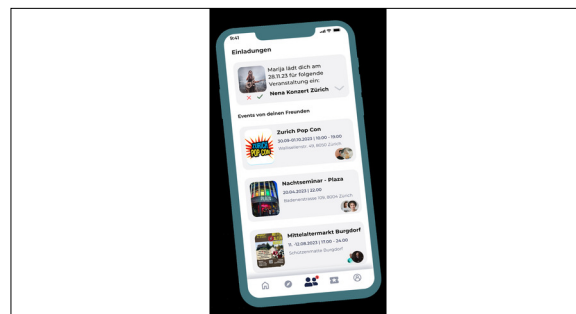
9:41

Einladungen

Marija lädt dich am 28.11.23 für folgende Veranstaltung ein:
Nena Konzert Zürich

Events von deinen Freunden

Zurich Pop Con
30.09-01.10.2023 | 10:00 - 19:00
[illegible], 8000 Zürich

Nachtseminar - Plaza
20.04.2023 | 22:00
Badenerstrasse 109, 8004 Zürich

Mittelaltermarkt Burgdorf
11. - 12.08.2023 | 17:00 - 24:00
Schlossmatte Burgdorf